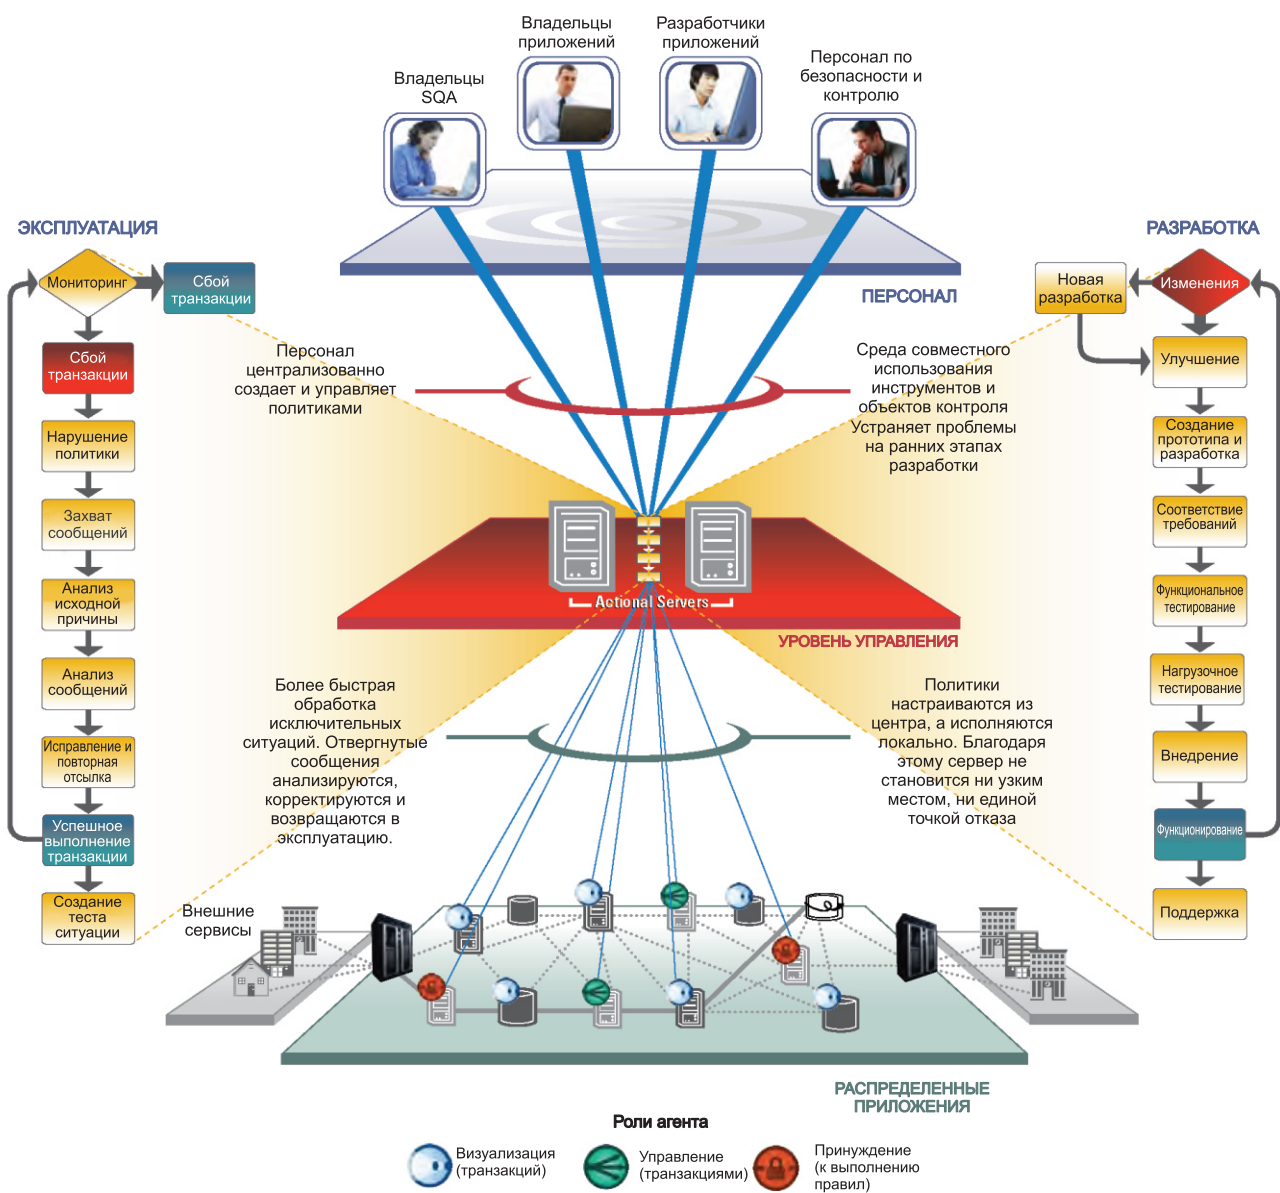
Владельцы приложений

Разработчики приложений

Владельцы SQA

Персонал по безопасности и контролю

ЭКСПЛУАТАЦИЯ

РАЗРАБОТКА

ПЕРСОНАЛ

Мониторинг

Сбой транзакции

Сбой транзакции

Нарушение политики

Захват сообщений

Анализ исходной причины

Анализ сообщений

Исправление и повторная отсылка

Успешное выполнение транзакции

Создание теста ситуации

Персонал централизованно создает и управляет политиками

Среда совместного использования инструментов и объектов контроля Устраняет проблемы на ранних этапах разработки

Новая разработка

Изменения

Улучшение

Создание прототипа и разработка

Соответствие требований

Функциональное тестирование

Нагрузочное тестирование

Внедрение

Функционирование

Поддержка

Actional Servers

УРОВЕНЬ УПРАВЛЕНИЯ

Более быстрая обработка исключительных ситуаций. Отвергнутые сообщения анализируются, корректируются и возвращаются в эксплуатацию.

Политики настраиваются из центра, а исполняются локально. Благодаря этому сервер не становится ни узким местом, ни единой точкой отказа

Внешние сервисы

РАСПРЕДЕЛЕННЫЕ ПРИЛОЖЕНИЯ

Роли агента

Визуализация (транзакций)

Управление (транзакциями)

Принуждение (к выполнению правил)